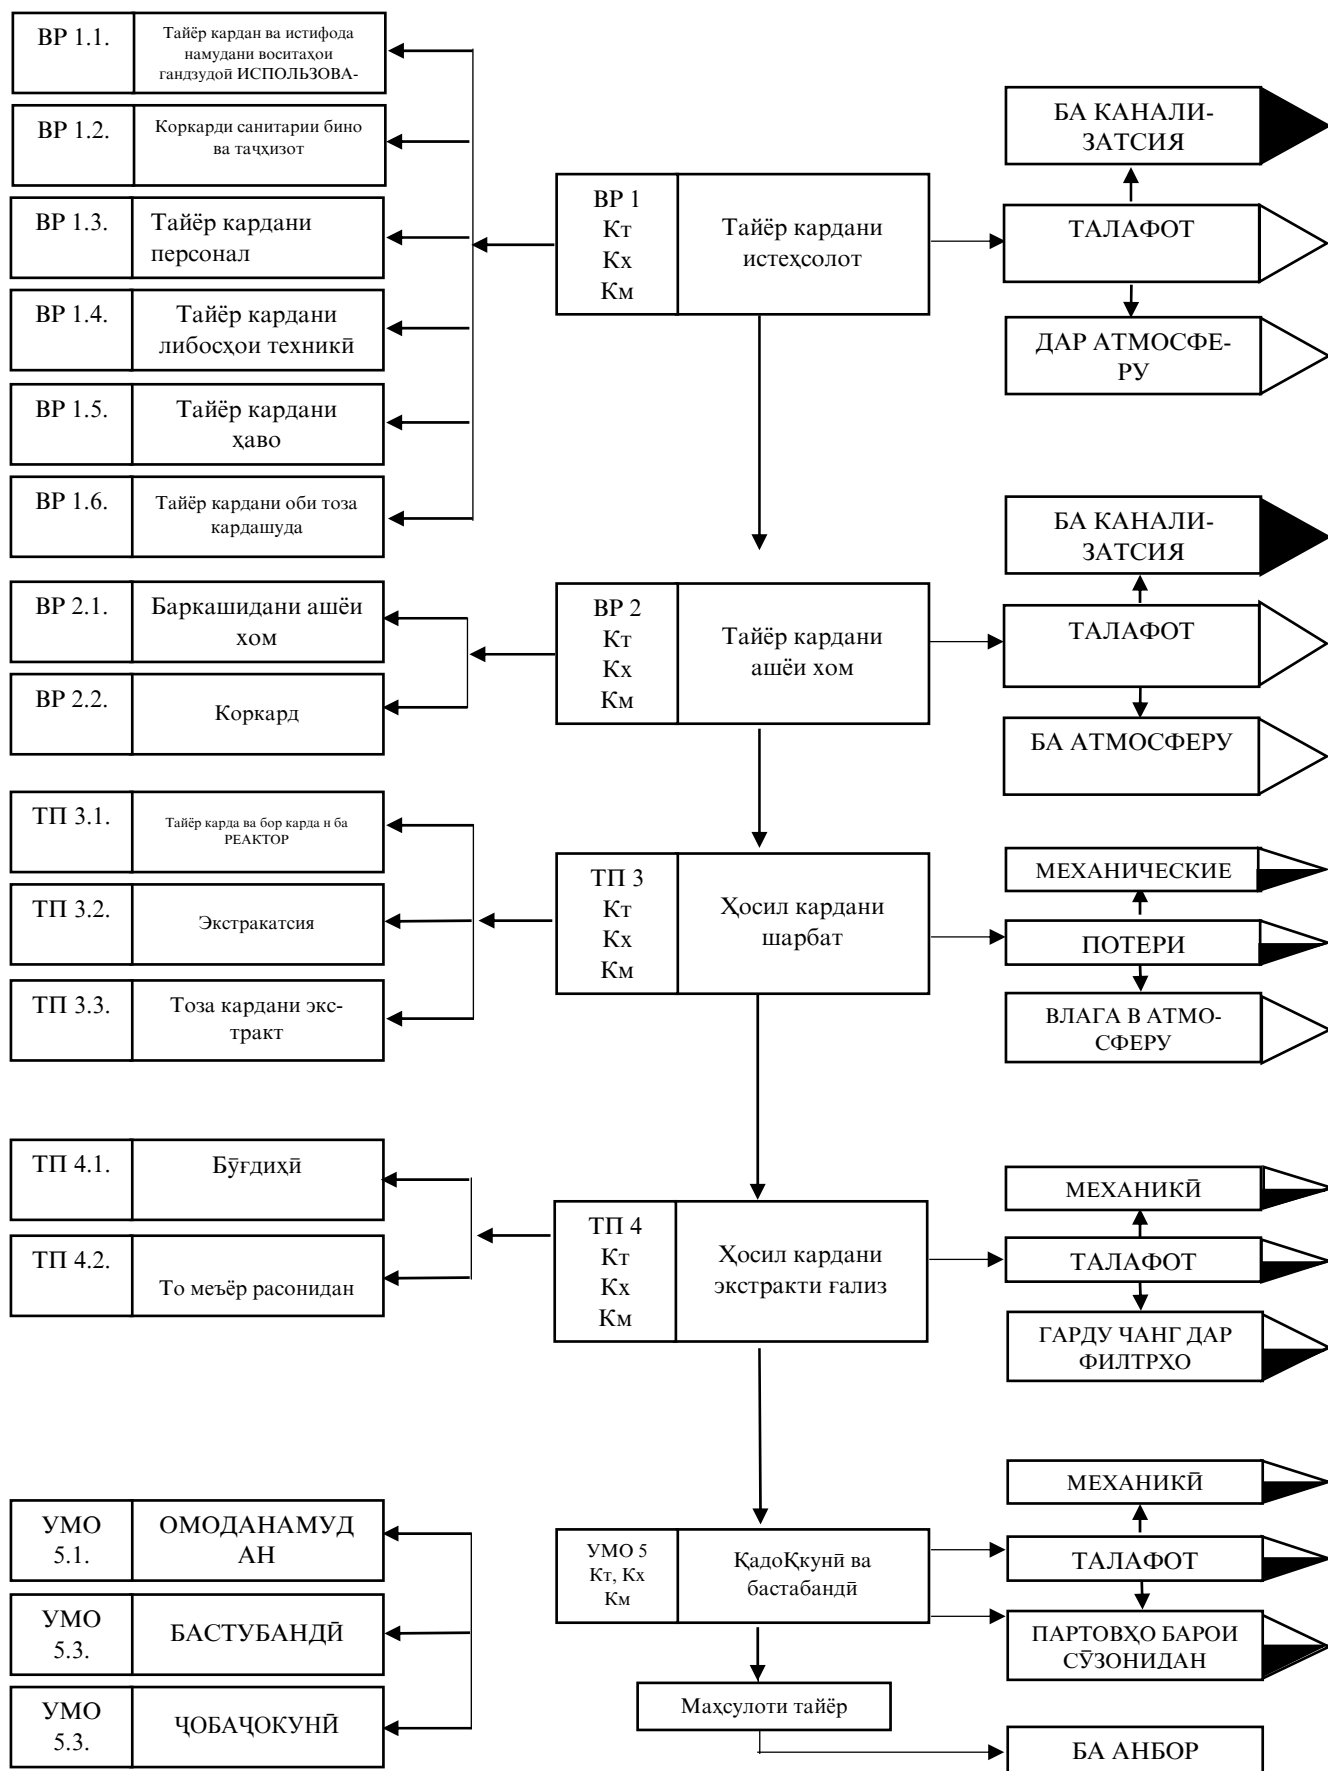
ВР 1.1. Тайёр кардан ва истифода намудани воситаҳои гандзудой ИСПОЛЬЗОВА-

ВР 1.2. Коркарди санитарии бино ва таҷҳизот

ВР 1.3. Тайёр кардани персонал

ВР 1.4. Тайёр кардани либосҳои техникӣ

ВР 1.5. Тайёр кардани ҳаво

ВР 1.6. Тайёр кардани оби тоза кардашуда

ВР 1 Кт Кх Км Тайёр кардани истеҳсолот

БА КАНАЛИЗАТСИЯ

ТАЛАФОТ

ДАР АТМОСФЕРУ

ВР 2.1. Баркашидани ашёи хом

ВР 2.2. Коркард

ВР 2 Кт Кх Км Тайёр кардани ашёи хом

БА КАНАЛИЗАТСИЯ

ТАЛАФОТ

БА АТМОСФЕРУ

ТП 3.1. Тайёр карда ва бор карда н ба РЕАКТОР

ТП 3.2. Экстракатсия

ТП 3.3. Тоза кардани экстракт

ТП 3 Кт Кх Км Ҳосил кардани шарбат

МЕХАНИЧЕСКИЕ

ПОТЕРИ

ВЛАГА В АТМОСФЕРУ

ТП 4.1. Бӯғдиҳӣ

ТП 4.2. То меъёр расонидан

ТП 4 Кт Кх Км Ҳосил кардани экстракти ғализ

МЕХАНИКӢ

ТАЛАФОТ

ГАРДУ ЧАНГ ДАР ФИЛТРХО

УМО 5.1. ОМОДАНАМУДАН

УМО 5.3. БАСТУБАНДӢ

УМО 5.3. ҶОБАҶОКУНӢ

УМО 5 Кт, Кх Км ҚадоҚкунӣ ва бастабандӣ

МЕХАНИКӢ

ТАЛАФОТ

ПАРТОВҲО БАРОИ СӮЗОНИДАН

Маҳсулоти тайёр

БА АНБОР